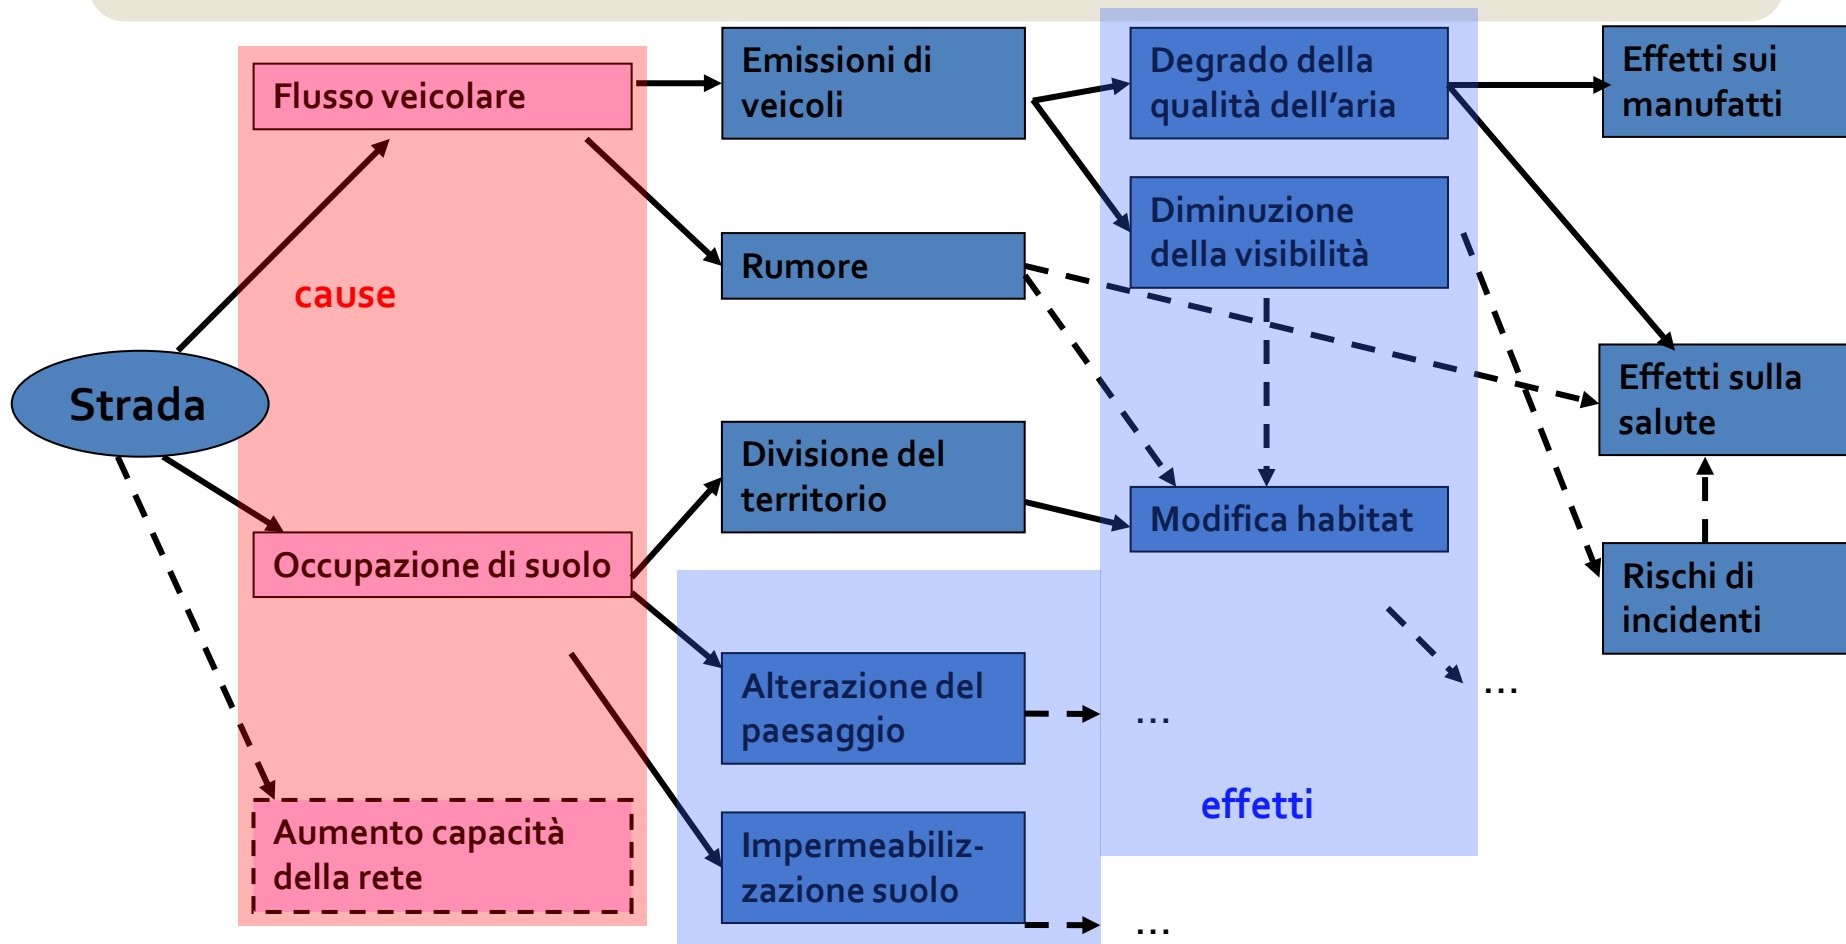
Strada

cause

Flusso veicolare

Occupazione di suolo

Aumento capacità della rete

Emissioni di veicoli

Rumore

Divisione del territorio

Alterazione del paesaggio

Impermeabilizzazione suolo

Degrado della qualità dell’aria

Diminuzione della visibilità

Modifica habitat

…

…

…

effetti

Effetti sui manufatti

Effetti sulla salute

Rischi di incidenti